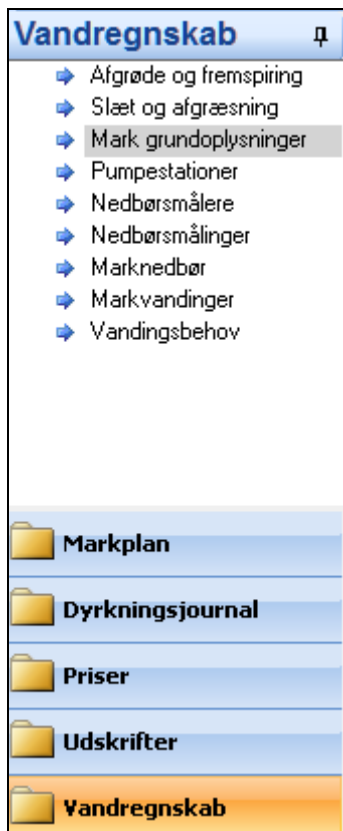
Vandregnskab

Afgrøde og fremspiring
Slæt og afgræsning
Mark grundoplysninger
Pumpestationer
Nedbørsmålere
Nedbørsmålinger
Marknedbør
Markvandinger
Vandingsbehov

Markplan
Dyrkningsjournal
Priser
Udskrifter
Vandregnskab